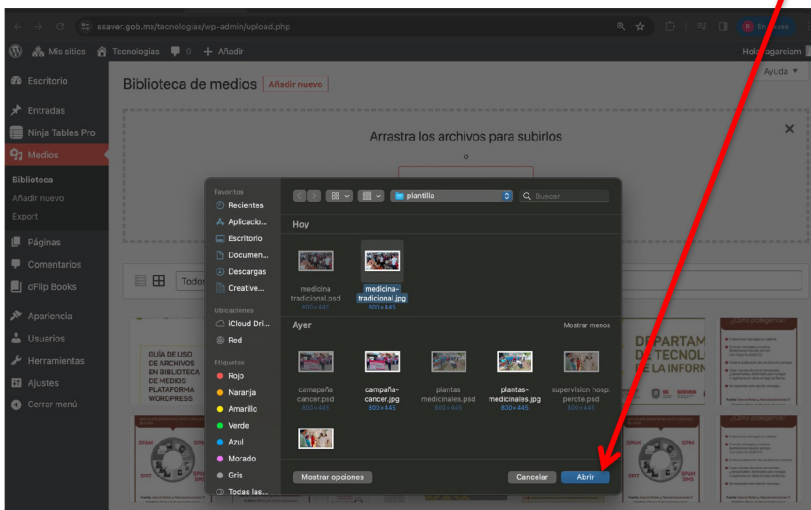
ssaver.gob.mx/tecnologias/wp-admin/upload.php

Mis sitios Tecnologías 0 + Añadir Hola, ogarciam

Escritorio
Entradas
Ninja Tables Pro
Medios
Biblioteca
Añadir nuevo
Export
Páginas
Comentarios
cFlip Books
Apariencia
Usuarios
Herramientas
Ajustes
Cerrar menú

Biblioteca de medios Añadir nuevo Ayuda ▼

Arrastra los archivos para subirlos
o

Todo

Favoritos
Recientes
Aplicacio...
Escritorio
Documen...
Descargas
Creative...
Ubicaciones
iCloud Dri...
Red
Etiquetas
Rojo
Naranja
Amarillo
Verde
Azul
Morado
Gris
Todas las...

plantilla
Buscar

Hoy
medicina tradicional.psd 800×445
medicina-tradicional.jpg 800×445

Ayer Mostrar menos
campaña cancer.psd 800×445
campaña-cancer.jpg 800×445
plantas medicinales.psd 800×445
plantas-medicinales.jpg 800×445
supervision hosp. percte.psd 800×445

Mostrar opciones
Cancelar
Abrir

GUÍA DE USO DE ARCHIVOS EN BIBLIOTECA DE MEDIOS PLATAFORMA WORDPRESS

DEPARTAM DE TECNOL DE LA INFORM